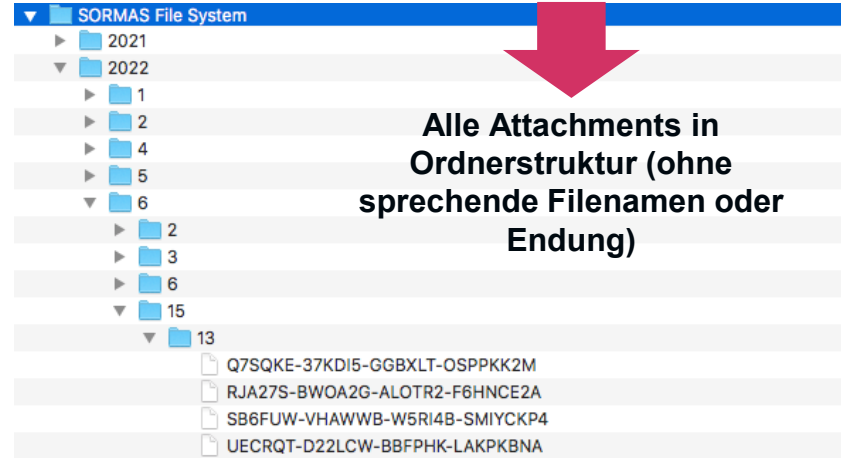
SORMAS File System
2021
2022
1
2
4
5
6
2
3
6
15
13
Q7SQKE-37KDI5-GGBXLT-OSPPKK2M
RJA27S-BWOA2G-ALOTR2-F6HNCE2A
SB6FUW-VHAWWB-W5RI4B-SMIYCKP4
UECRQT-D22LCW-BBFPHK-LAKPKBNA

Alle Attachments in Ordnerstruktur (ohne sprechende Filenamen oder Endung)